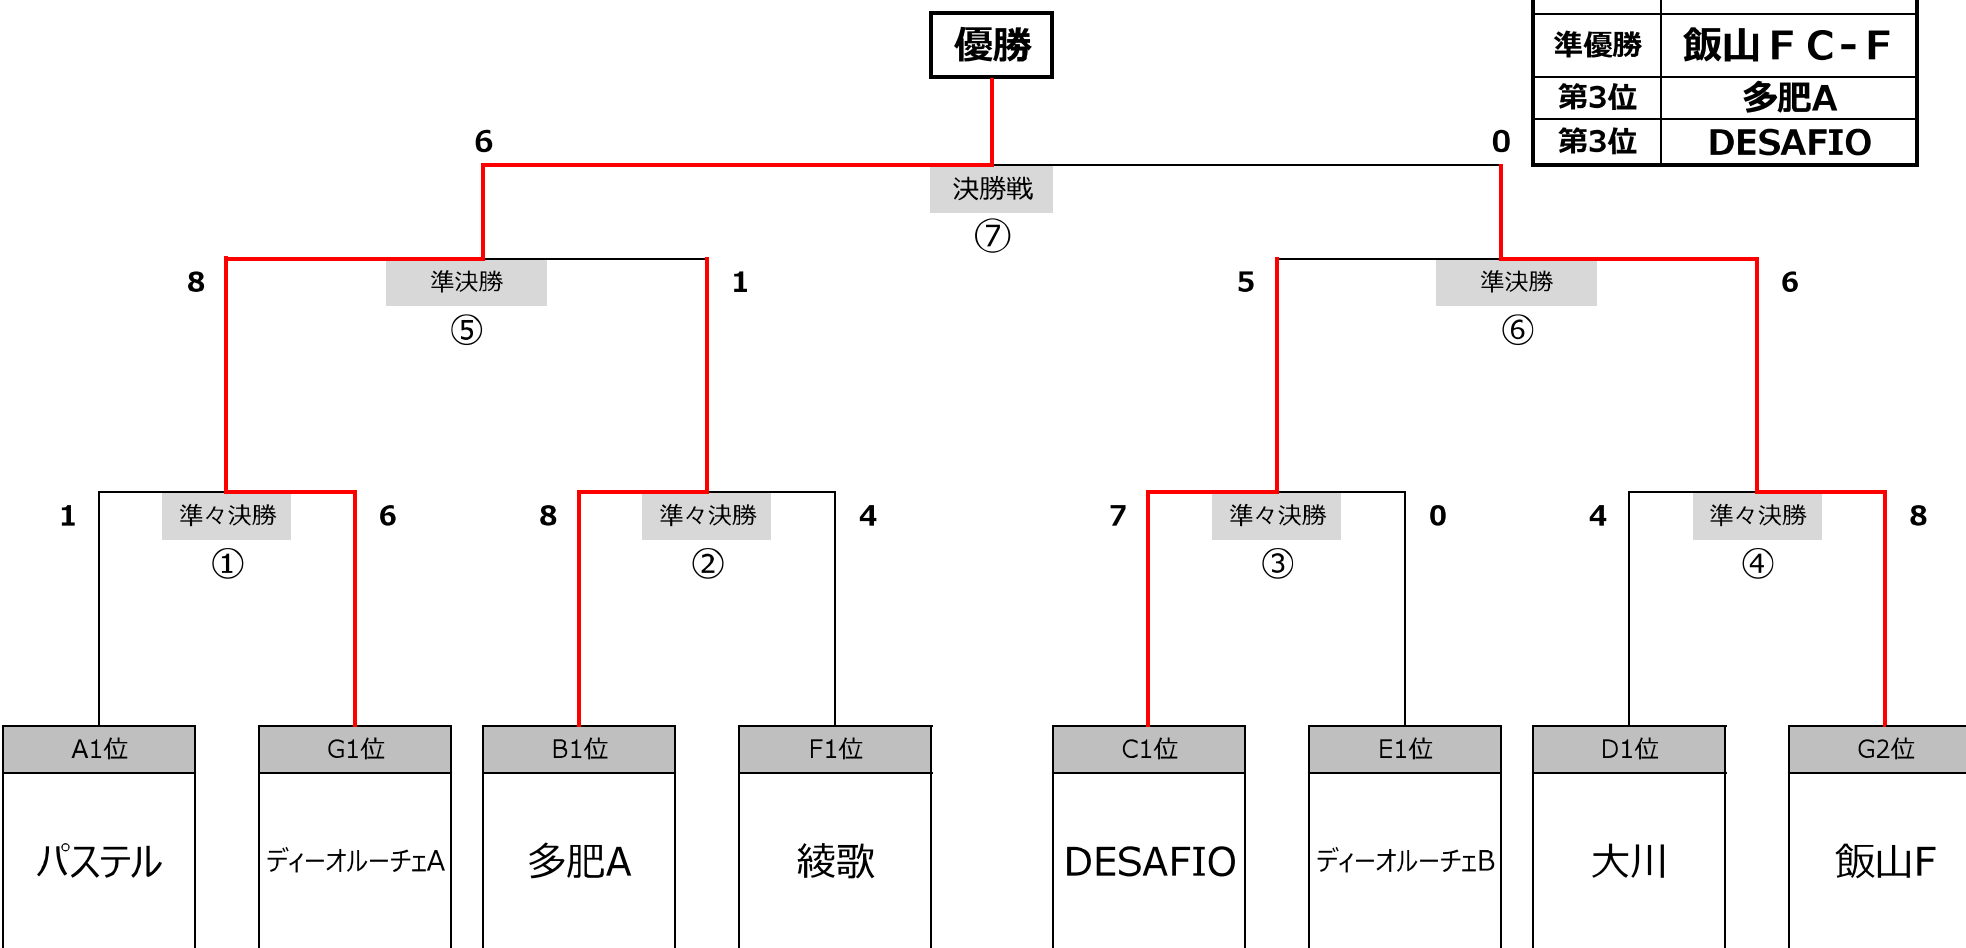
優勝

| 準優勝 | 飯山ＦＣ-Ｆ |
|---|---|
| 第3位 | 多肥A |
| 第3位 | DESAFIO |

6
0
決勝戦
⑦

8
準決勝
⑤
1

5
準決勝
⑥
6

1
準々決勝
①
6

8
準々決勝
②
4

7
準々決勝
③
0

4
準々決勝
④
8

A1位
パステル

G1位
ディーオルーチェA

B1位
多肥A

F1位
綾歌

C1位
DESAFIO

E1位
ディーオルーチェB

D1位
大川

G2位
飯山F